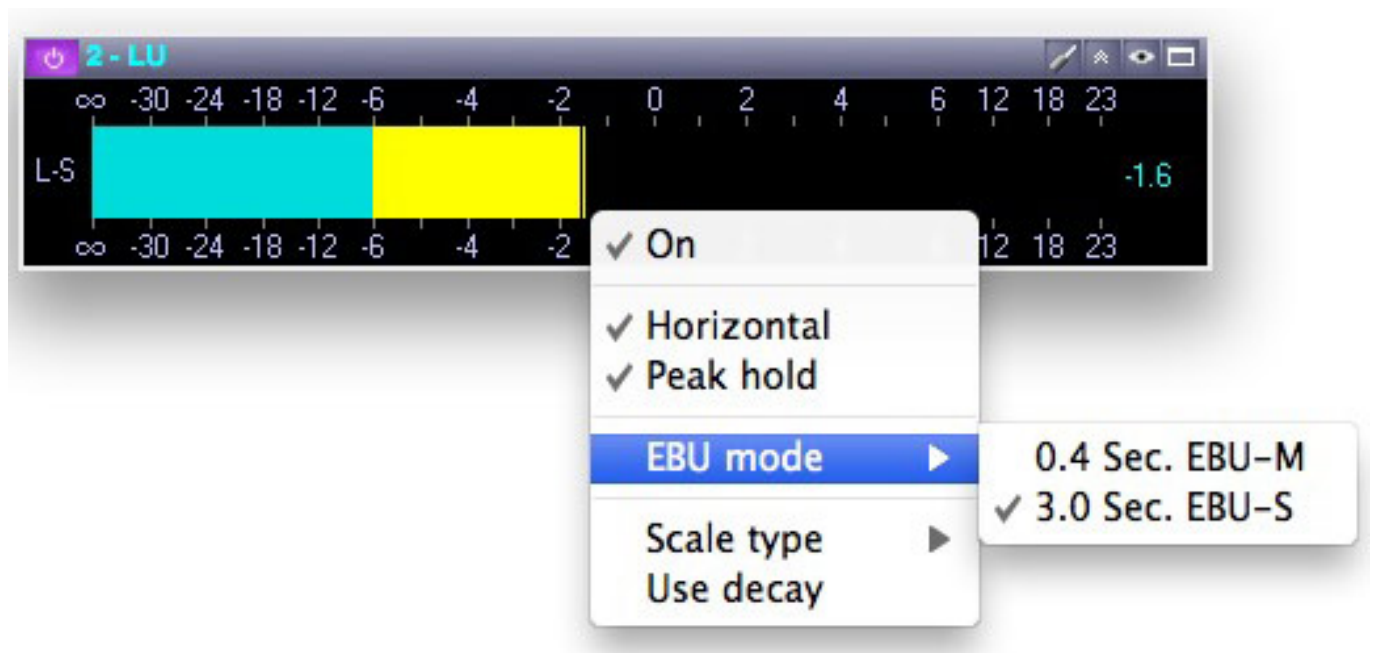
2 - LU

∞ -30 -24 -18 -12 -6 -4 -2 0 2 4 6 12 18 23

L-S

-1.6

∞ -30 -24 -18 -12 -6 -4 -2 12 18 23

✓ On

✓ Horizontal
✓ Peak hold

EBU mode ▶

Scale type ▶
Use decay

0.4 Sec. EBU-M
✓ 3.0 Sec. EBU-S